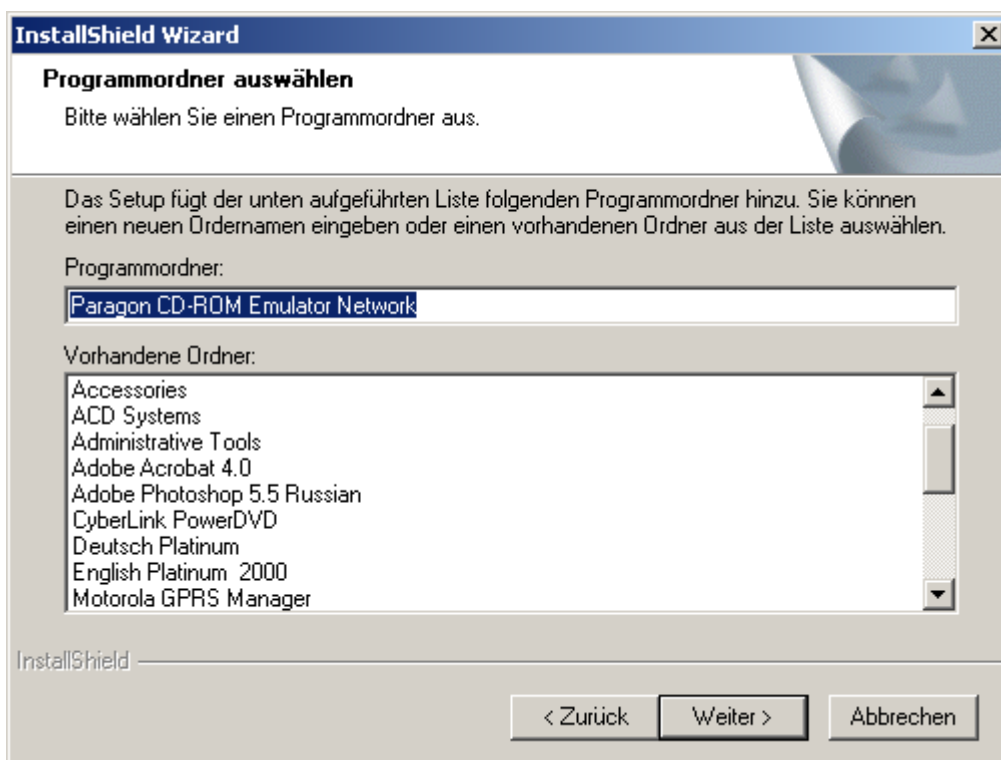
InstallShield Wizard

Programmordner auswählen

Bitte wählen Sie einen Programmordner aus.

Das Setup fügt der unten aufgeführten Liste folgenden Programmordner hinzu. Sie können einen neuen Ordernamen eingeben oder einen vorhandenen Ordner aus der Liste auswählen.

Programmordner:

Paragon CD-ROM Emulator Network

Vorhandene Ordner:

Accessories
ACD Systems
Administrative Tools
Adobe Acrobat 4.0
Adobe Photoshop 5.5 Russian
CyberLink PowerDVD
Deutsch Platinum
English Platinum 2000
Motorola GPRS Manager

InstallShield

< Zurück

Weiter >

Abbrechen